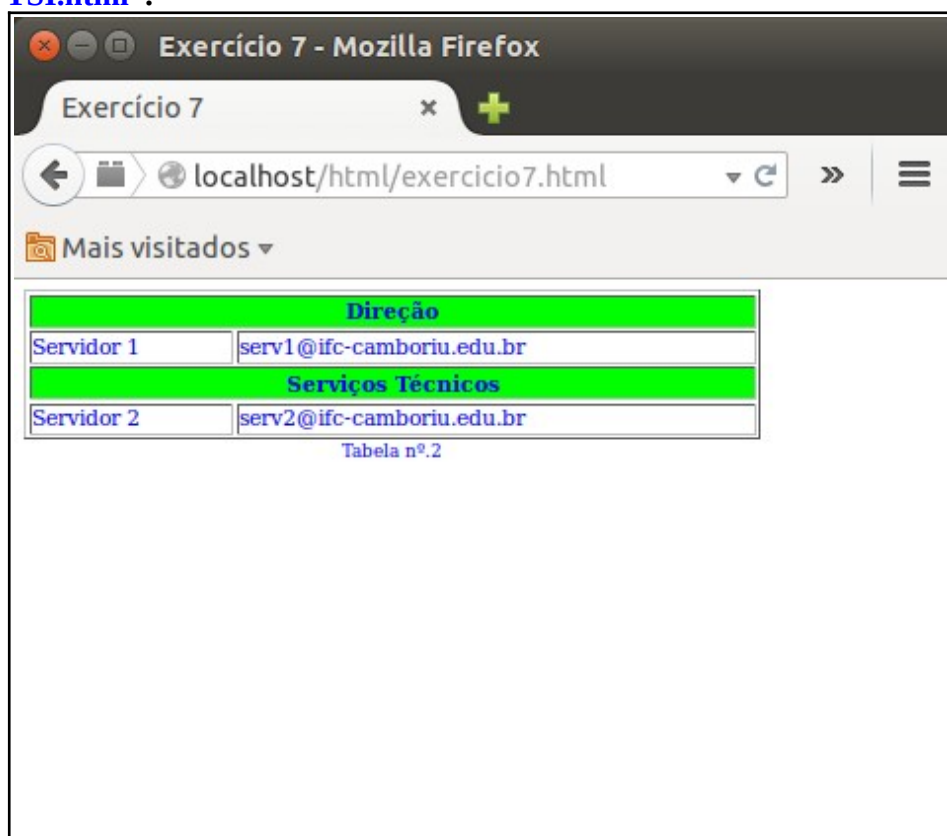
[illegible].html".

Exercício 7 - Mozilla Firefox

Exercício 7

localhost/html/exercicio7.html

Mais visitados

| Direção | |
|---|---|
| Servidor 1 | serv1@ifc-camboriu.edu.br |
| Serviços Técnicos | |
| Servidor 2 | serv2@ifc-camboriu.edu.br |

Tabela nº.2